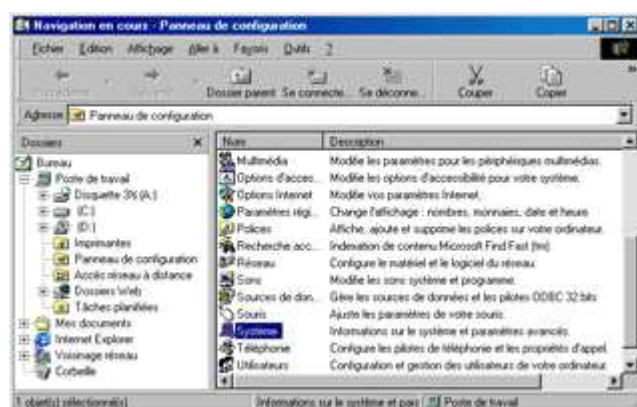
Navigation en cours - Panneau de configuration

Fichier Edition Affichage Aller à Favoris Outils ?

Dossier parent Se connecte... Se déconne... Couper Copier

Adresse Panneau de configuration

Dossiers ×

Bureau
Poste de travail
Disquette 3½ (A:)
(C:)
(D:)
Imprimantes
Panneau de configuration
Accès réseau à distance
Dossiers Web
Tâches planifiées
Mes documents
Internet Explorer
Voisinage réseau
Corbeille

| Nom | Description |
|---|---|
| Multimédia | Modifie les paramètres pour les périphériques multimédias. |
| Options d'acces... | Modifie les options d'accessibilité pour votre système. |
| Options Internet | Modifie vos paramètres Internet. |
| Paramètres régi... | Change l'affichage : nombres, monnaies, date et heure. |
| Polices | Affiche, ajoute et supprime les polices sur votre ordinateur. |
| Recherche acc... | Indexation de contenu Microsoft Find Fast (tm) |
| Réseau | Configure le matériel et le logiciel du réseau. |
| Sons | Modifie les sons système et programme. |
| Sources de don... | Gère les sources de données et les pilotes ODBC 32 bits |
| Souris | Ajuste les paramètres de votre souris. |
| Système | Informations sur le système et paramètres avancés. |
| Téléphonie | Configure les pilotes de téléphonie et les propriétés d'appel. |
| Utilisateurs | Configuration et gestion des utilisateurs de votre ordinateur. |

1 objet(s) sélectionné(s) Informations sur le système et para Poste de travail